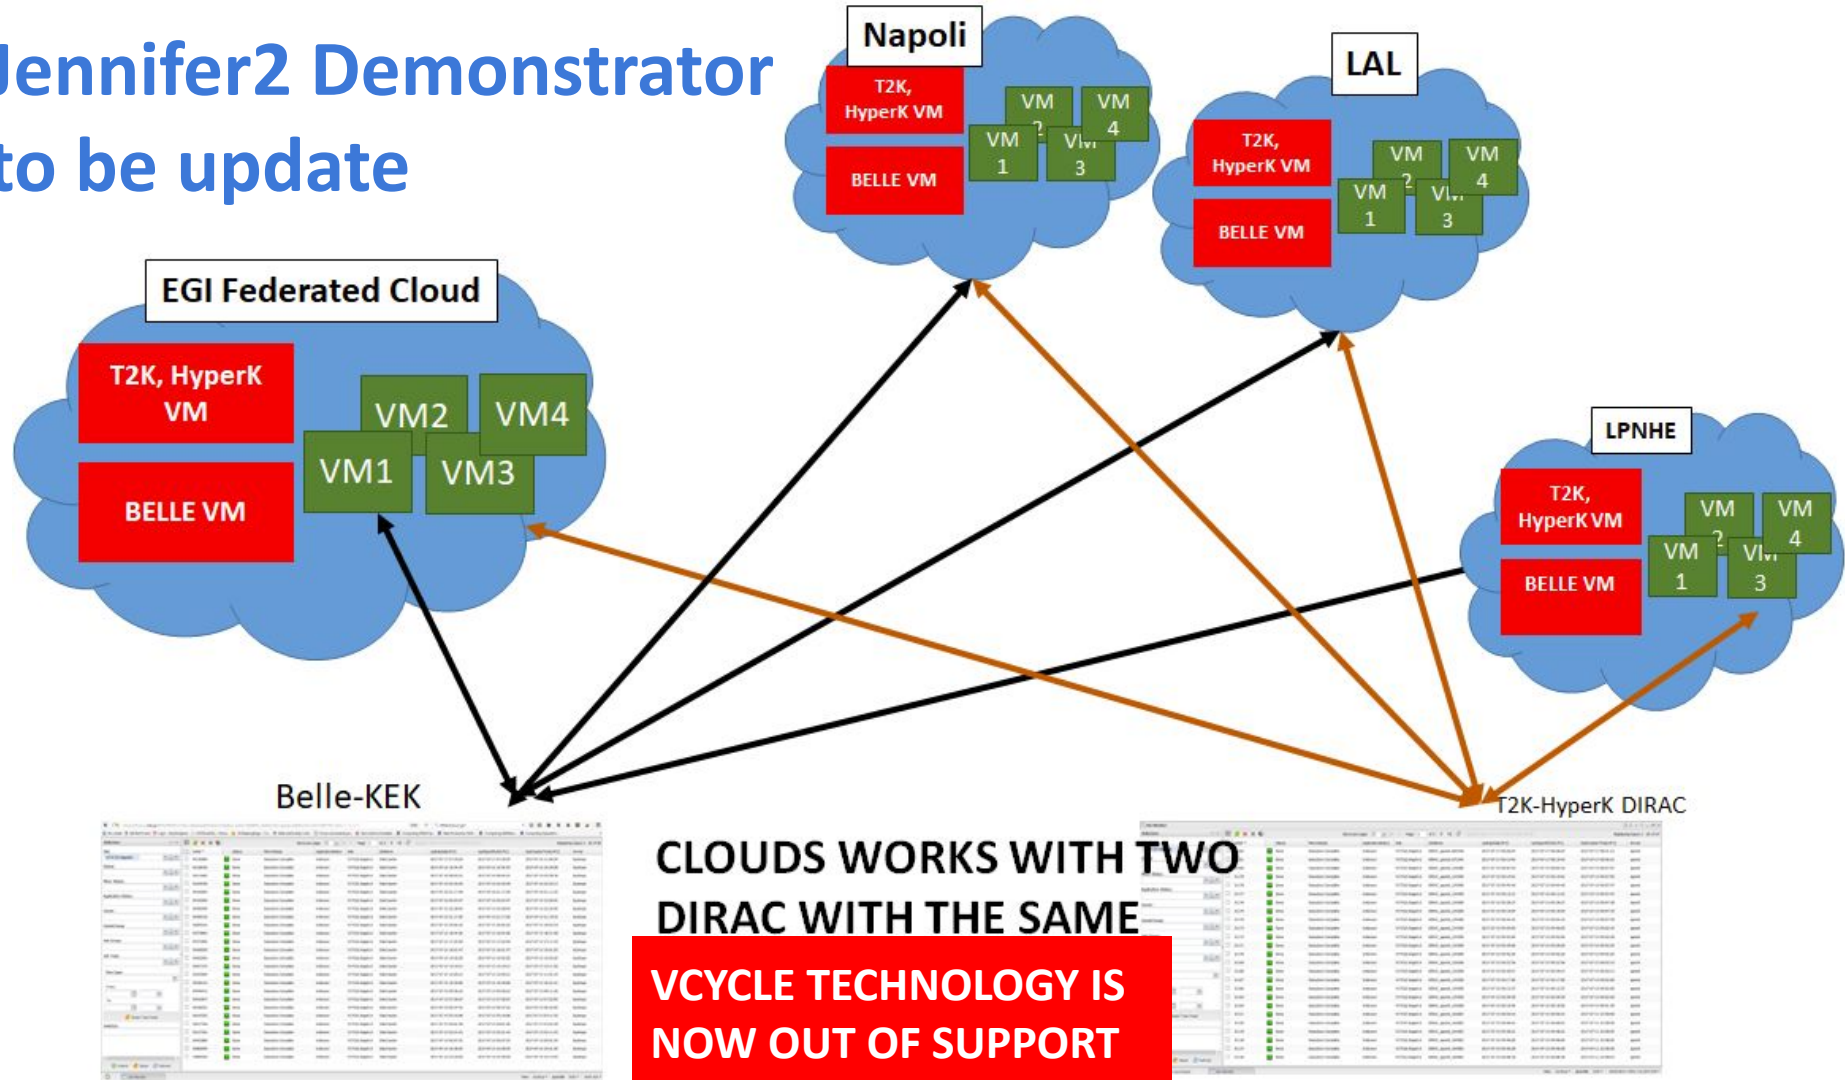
Jennifer2 Demonstrator
to be update

Napoli

T2K, HyperK VM

BELLE VM

VM 2
VM 4
VM 1
VM 3

LAL

T2K, HyperK VM

BELLE VM

VM 2
VM 4
VM 1
VM 3

EGI Federated Cloud

T2K, HyperK VM

BELLE VM

VM2
VM4
VM1
VM3

LPNHE

T2K, HyperK VM

BELLE VM

VM 2
VM 4
VM 1
VM 3

Belle-KEK

T2K-HyperK DIRAC

CLOUDS WORKS WITH TWO DIRAC WITH THE SAME

VCYCLE TECHNOLOGY IS NOW OUT OF SUPPORT